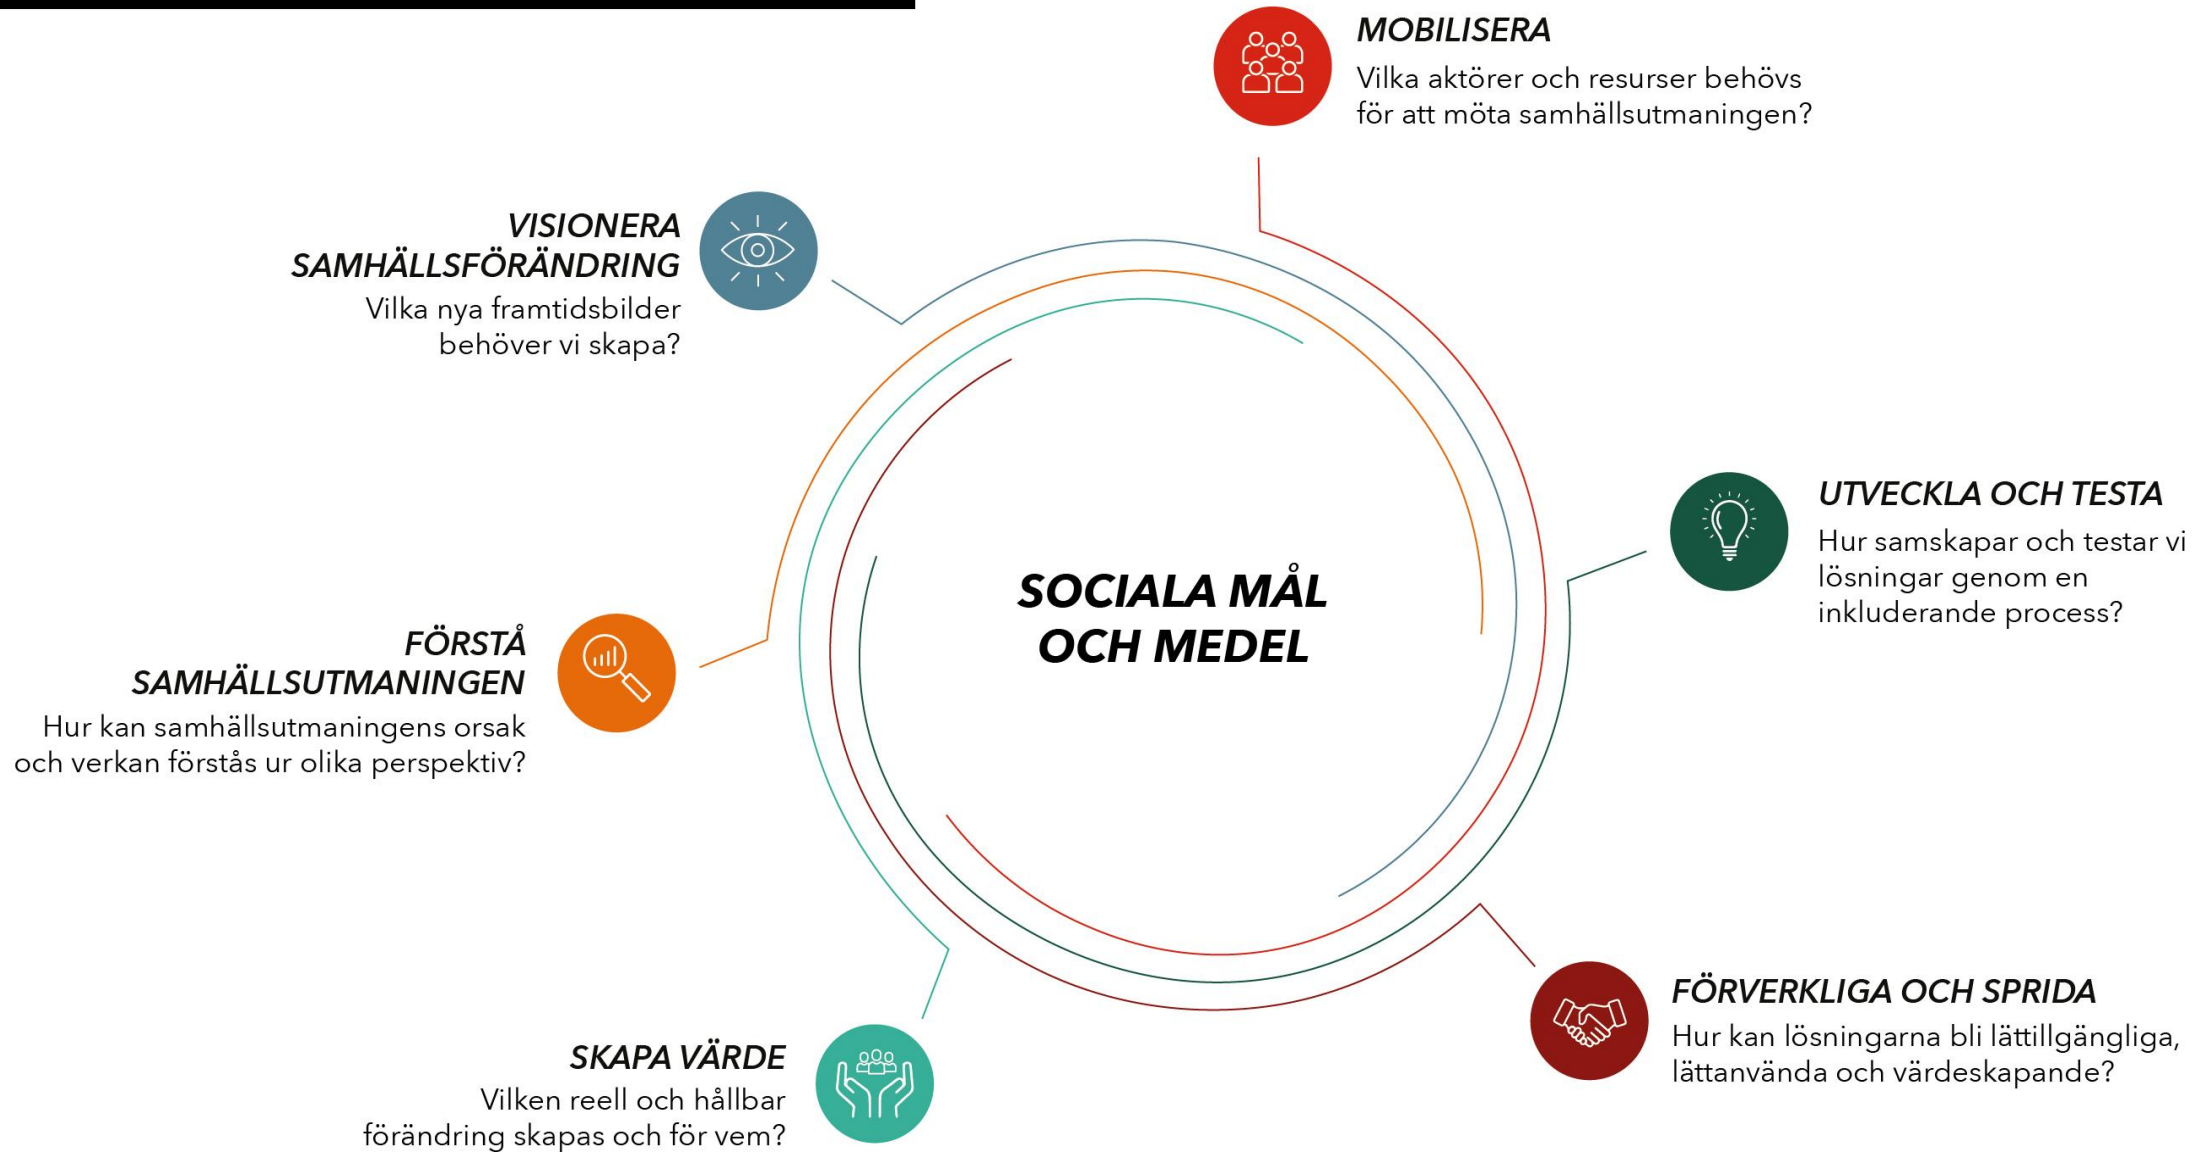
MOBILISERA
Vilka aktörer och resurser behövs för att möta samhällsutmaningen?

VISIONERA SAMHÄLLSFÖRÄNDRING
Vilka nya framtidsbilder behöver vi skapa?

UTVECKLA OCH TESTA
Hur samskapar och testar vi lösningar genom en inkluderande process?

SOCIALA MÅL OCH MEDEL

FÖRSTÅ SAMHÄLLSUTMANINGEN
Hur kan samhällsutmaningens orsak och verkan förstås ur olika perspektiv?

FÖRVERKLIGA OCH SPRIDA
Hur kan lösningarna bli lättillgängliga, lättanvända och värdeskapande?

SKAPA VÄRDE
Vilken reell och hållbar förändring skapas och för vem?